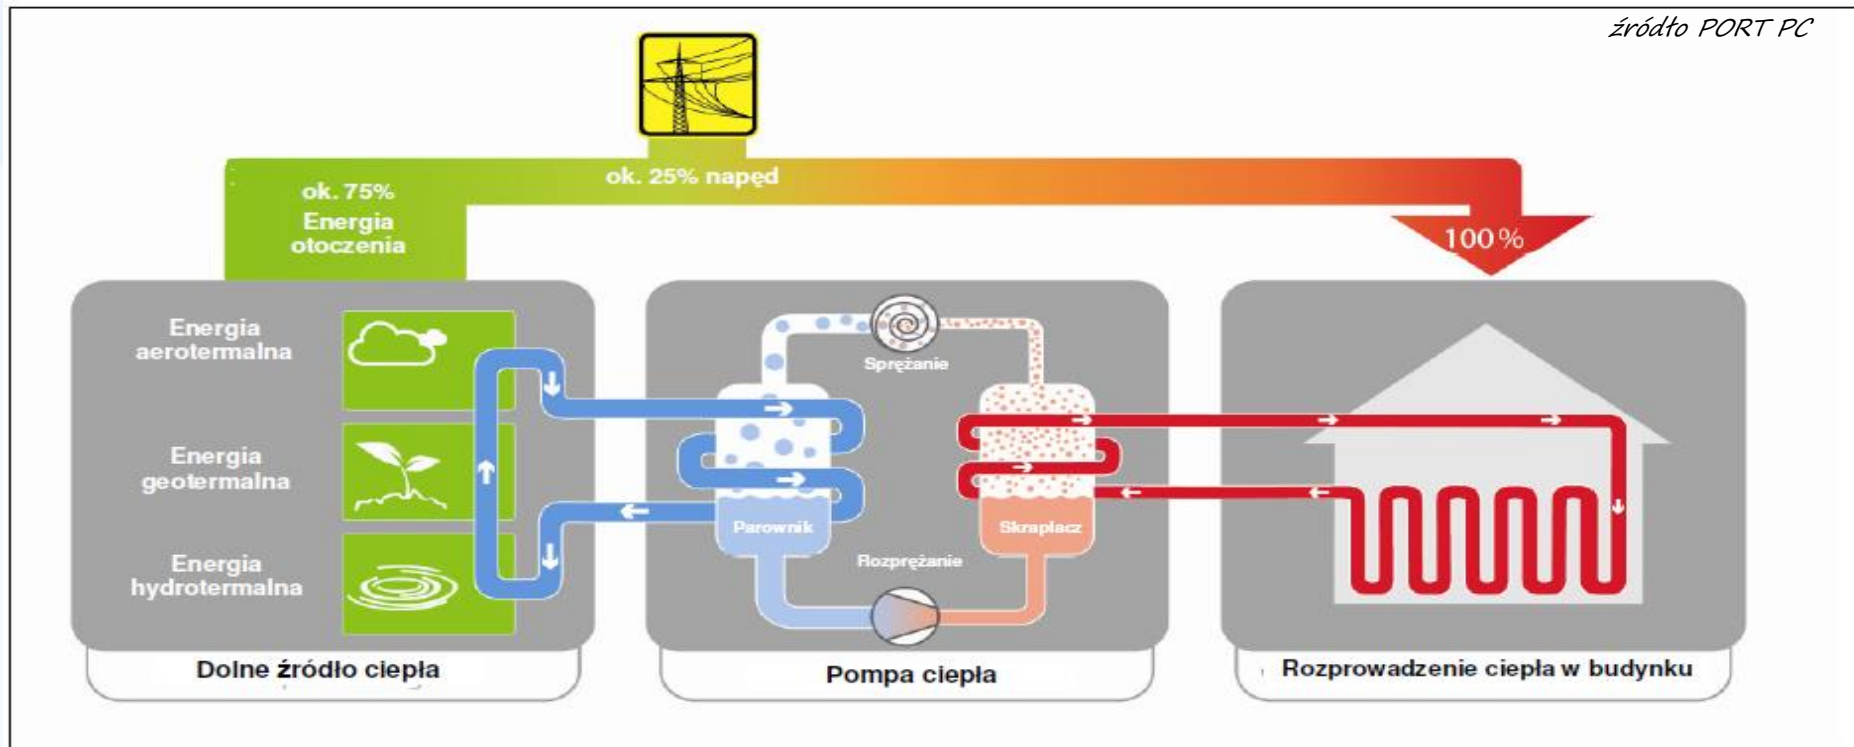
źródło PORT PC

ok. 25% napęd

ok. 75%
Energia otoczenia

100 %

Energia aerotermalna

Energia geotermalna

Energia hydrotermalna

Sprężanie

Parownik

Skraplacz

Rozprężanie

Dolne źródło ciepła

Pompa ciepła

Rozprowadzenie ciepła w budynku